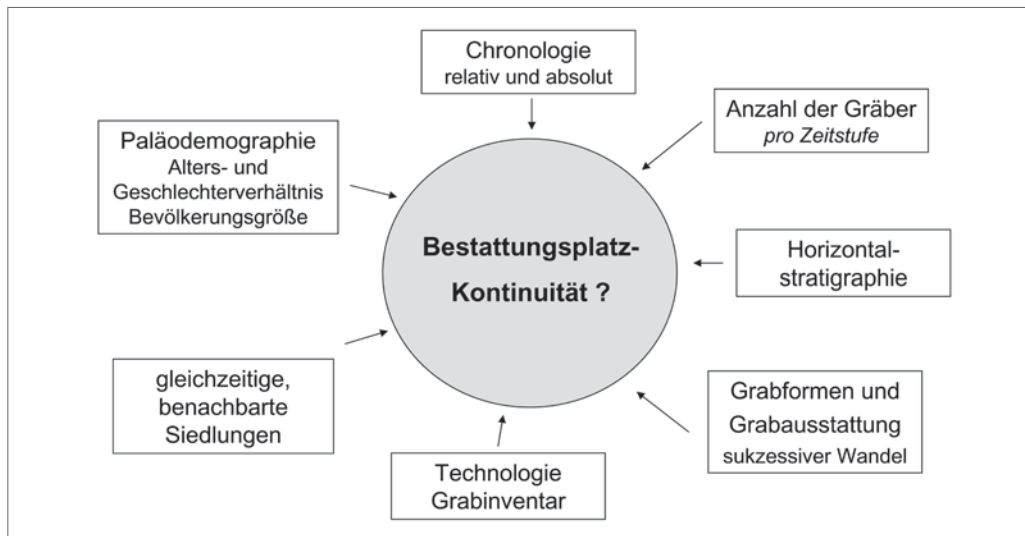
Chronologie
relativ und absolut

Anzahl der Gräber
*pro Zeitstufe*

Paläodemographie
Alters- und Geschlechterverhältnis
Bevölkerungsgröße

**Bestattungsplatz-Kontinuität ?**

Horizontal-
stratigraphie

gleichzeitige, benachbarte Siedlungen

Grabformen und Grabausstattung
sukzessiver Wandel

Technologie
Grabinventar